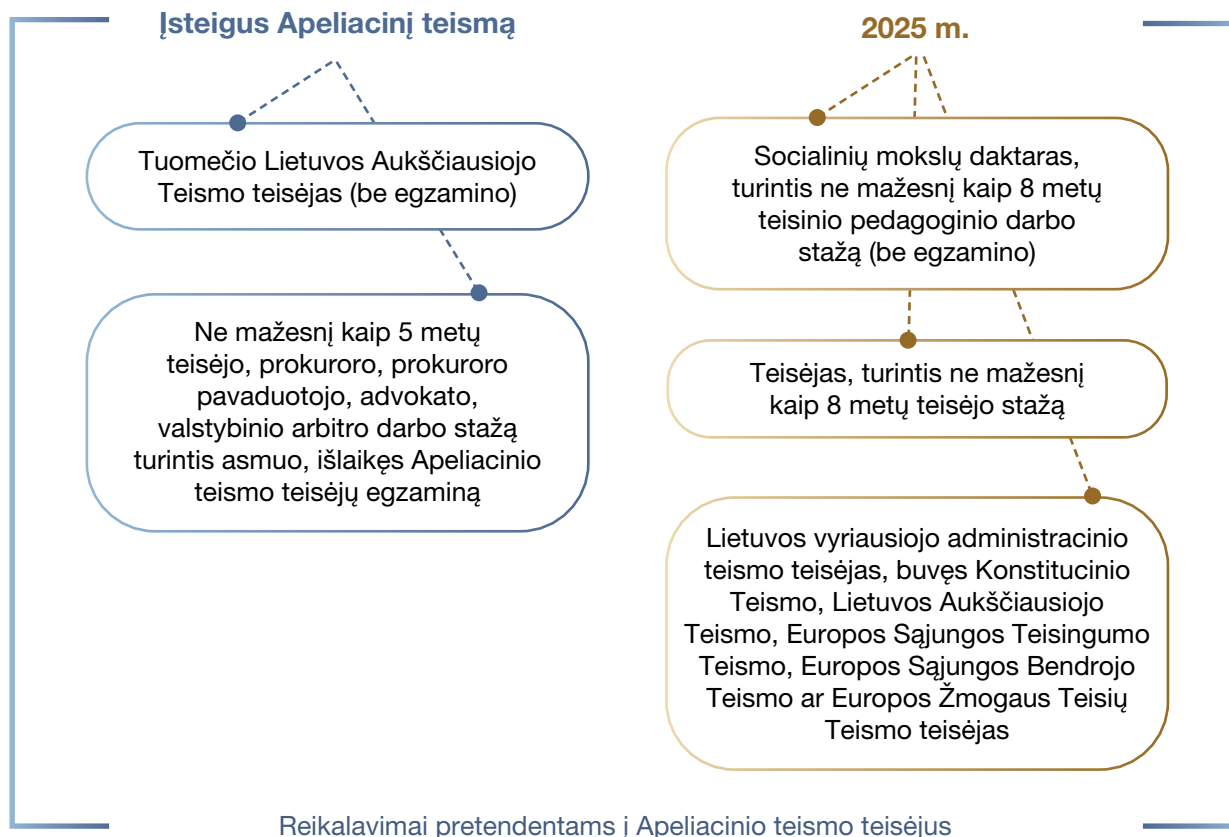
Įsteigus Apeliacinį teismą

Tuomečio Lietuvos Aukščiausiojo Teismo teisėjas (be egzamino)

Ne mažesnį kaip 5 metų teisėjo, prokuroro, prokuroro pavaduotojo, advokato, valstybinio arbitro darbo stažą turintis asmuo, išlaikęs Apeliacinio teismo teisėjų egzaminą

2025 m.

Socialinių mokslų daktaras, turintis ne mažesnį kaip 8 metų teisinio pedagoginio darbo stažą (be egzamino)

Teisėjas, turintis ne mažesnį kaip 8 metų teisėjo stažą

Lietuvos vyriausiojo administracinio teismo teisėjas, buvęs Konstitucinio Teismo, Lietuvos Aukščiausiojo Teismo, Europos Sąjungos Teisingumo Teismo, Europos Sąjungos Bendrojo Teismo ar Europos Žmogaus Teisių Teismo teisėjas

Reikalavimai pretendentams į Apeliacinio teismo teisėjus